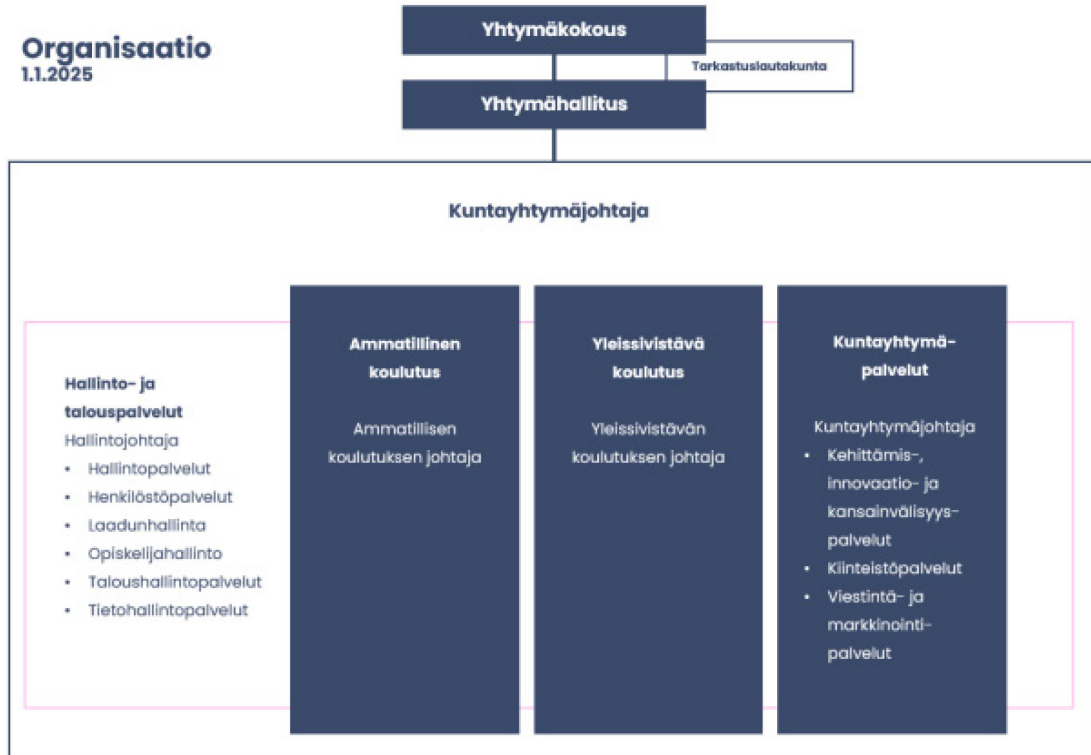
Organisaatio
1.1.2025

Yhtymäkokous

Tarkastuslautakunta

Yhtymähallitus

Kuntayhtymäjohtaja

Hallinto- ja talouspalvelut
Hallintojohtaja
• Hallintopalvelut
• Henkilöstöpalvelut
• Laadunhallinta
• Opiskelijahallinto
• Taloushallintopalvelut
• Tietohallintopalvelut

Ammatillinen koulutus

Ammatillisen koulutuksen johtaja

Yleissivistävä koulutus

Yleissivistävän koulutuksen johtaja

Kuntayhtymäpalvelut

Kuntayhtymäjohtaja
• Kehittämis-, innovaatio- ja kansainvälisyyspalvelut
• Kiinteistöpalvelut
• Viestintä- ja markkinointipalvelut